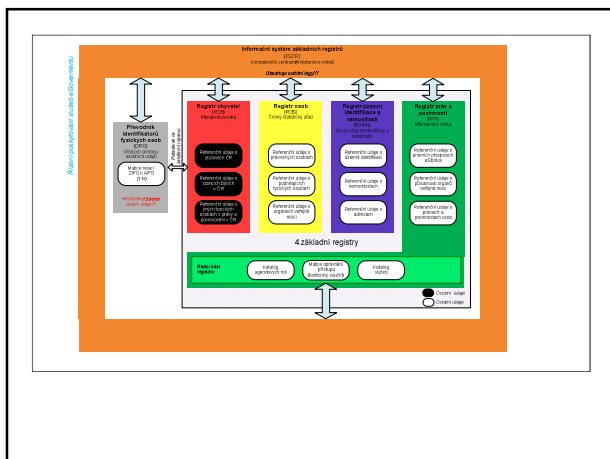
Informační systém základních registrů
(ISZR)
Kompetenční centrum(Ministerstvo vnitra)

Obsahuje systémi logy!!!

Rizení poskytování služeb eGovernmentu

Převodník identifikátorů fyzických osob
(ORG)
(Úřad pro ochranu osobních údajů)

Matice relací ZIFO a AIFO (1:N)

Neobsahuje žádné osobní údaje!!!

Překlad ve vnitřním prostředí

Registr obyvatel
(ROB)
Ministerstvo vnitra

Referenční údaje o občanech ČR

Referenční údaje o cizincích žijících v ČR

Referenční údaje o jiných fyzických osobách s právy a povinnostmi v ČR

Registr osob
(ROS)
Český statistický úřad

Referenční údaje o právnických osobách

Referenční údaje o podnikajících fyzických osobách

Referenční údaje o orgánech veřejné moci

Registr územní identifikace a nemovitostí
(RÚIAN)
Český úřad zeměměřický a katastrální

Referenční údaje o územní identifikaci

Referenční údaje o nemovitostech

Referenční údaje o adresách

Registr práv a povinností
(RPP)
Ministerstvo vnitra

Referenční údaje o právních předpisech a řádech

Referenční údaje o působnosti orgánů veřejné moci

Referenční údaje o právech a povinnostech osob

4 základní registry

Řídící část registru

Katalog agendových inf.

Matice oprávnění přístupu (kontrolní vazby)

Katalog služeb

Citlivé údaje

Ostatní údaje